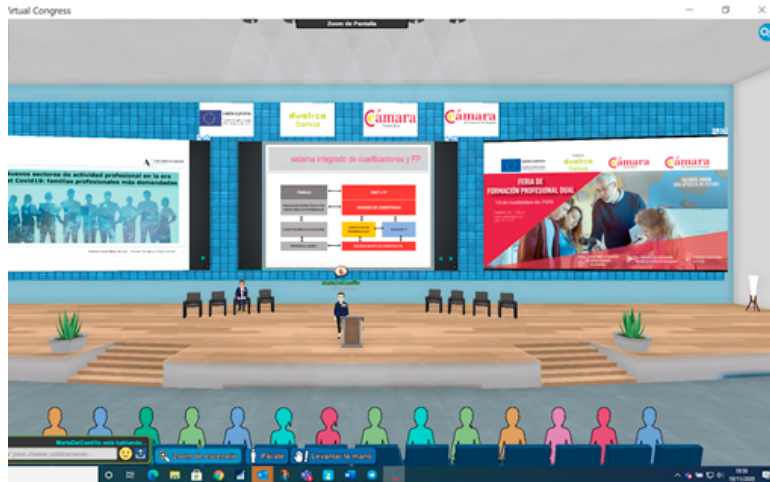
'irtual Congress

Zoom de Pantalla

dualiza Bankia

Cámara

Cámara

uevos sectores de actividad profesional en la era Covid19: familias profesionales más demandadas

sistema integrado de cualificaciones y FP

FERIA DE FORMACIÓN PROFESIONAL DUAL

MariaDelCastillo está hablando

Zoom de escenario

Párate

Levantar la mano